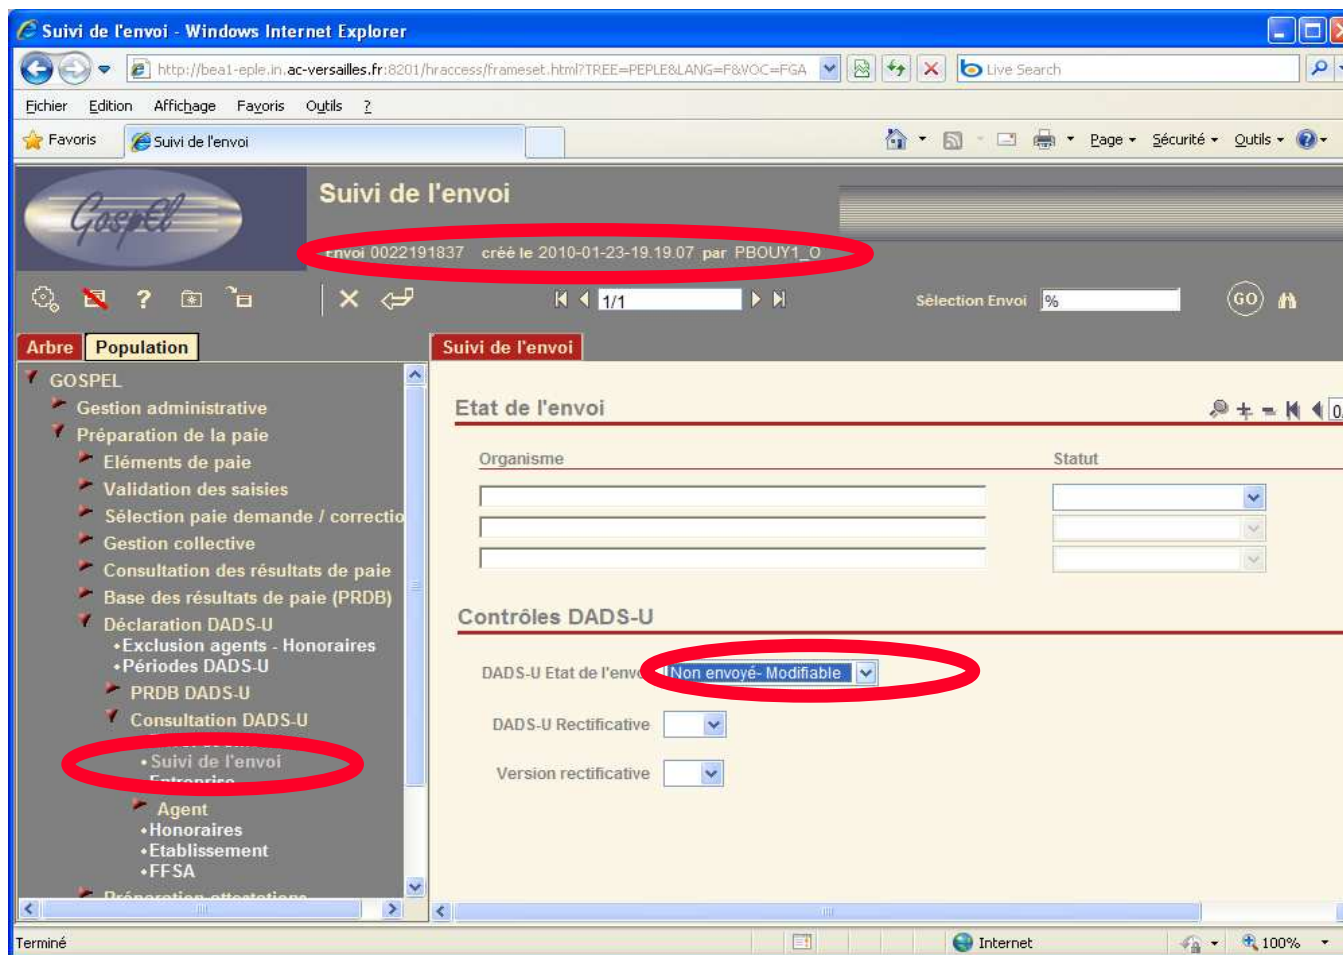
Suivi de l'envoi - Windows Internet Explorer

http://bea1-eple.in.ac-versailles.fr:8201/hraccess/frameset.html?TREE=PEPLE&LANG=F&VOC=FGA

Live Search

Fichier Edition Affichage Favoris Outils ?

Favoris Suivi de l'envoi

Page Sécurité Outils

Gospel

Suivi de l'envoi

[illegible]nvoi 0022191837 créé le 2010-01-23-19.19.07 par PBOUY1_O

1/1

Sélection Envoi %

GO

Arbre Population

GOSPEL
Gestion administrative
Préparation de la paie
Eléments de paie
Validation des saisies
Sélection paie demande / correctio
Gestion collective
Consultation des résultats de paie
Base des résultats de paie (PRDB)
Déclaration DADS-U
•Exclusion agents - Honoraires
•Périodes DADS-U
PRDB DADS-U
Consultation DADS-U
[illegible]
•Suivi de l'envoi
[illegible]
Agent
•Honoraires
•Etablissement
•FFSA
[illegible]

Suivi de l'envoi

Etat de l'envoi

Organisme

Statut

Contrôles DADS-U

DADS-U Etat de l'env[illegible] Non envoyé- Modifiable

DADS-U Rectificative

Version rectificative

Terminé

Internet

100%